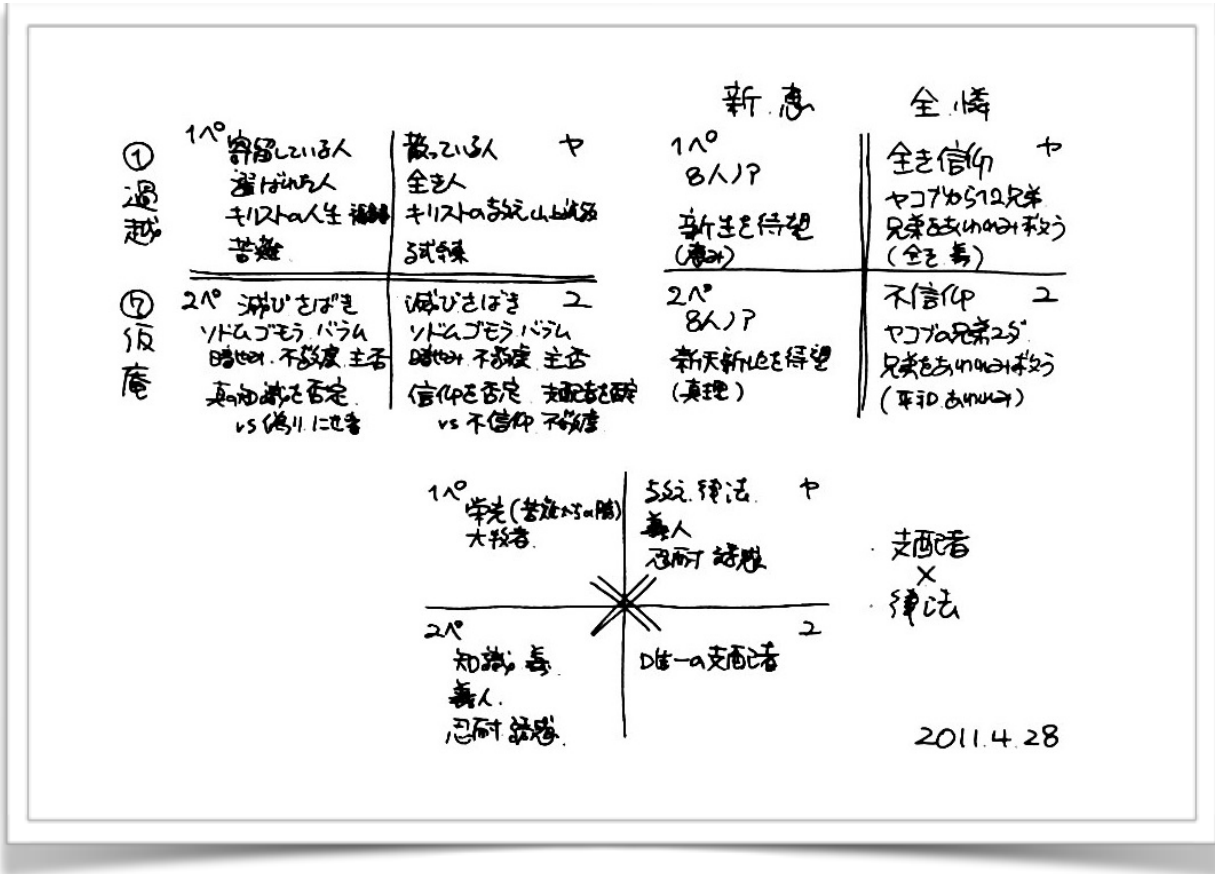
① 過越

⑦ 仮庵

1ペ 寄留している人
選ばれた人
キリストの人生 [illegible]
苦難

散っている人 ヤ
全き人
キリストのおしえ山上の説教
試練

2ペ 滅びさばき
ソドムゴモラ バラム
贖せぬ 不敬虔 主否
真の知識を否定
vs 偽りに付き者

滅びさばき ユ
ソドムゴモラ バラム
贖せぬ 不敬虔 主否
信仰を否定 支配を拒み
vs 不信仰 不敬虔

新 恵 全 憐

1ペ
8人ノア
新生を待望
(恵み)

全き信仰 ヤ
ヤコブから12兄弟
兄弟をあわれみ救う
(全き 憐)

2ペ
8人ノア
新天新地を待望
(真理)

不信仰 ユ
ヤコブの兄弟ユダ
兄弟をあわれみ救う
(平和 あわれみ)

1ペ 栄光(苦難からの贈)
大牧者

おしえ 律法 ヤ
義人
忍耐 試練

2ペ
知識 義
義人
忍耐 試練

唯一の支配者 ユ

支配者
×
律法

2011.4.28